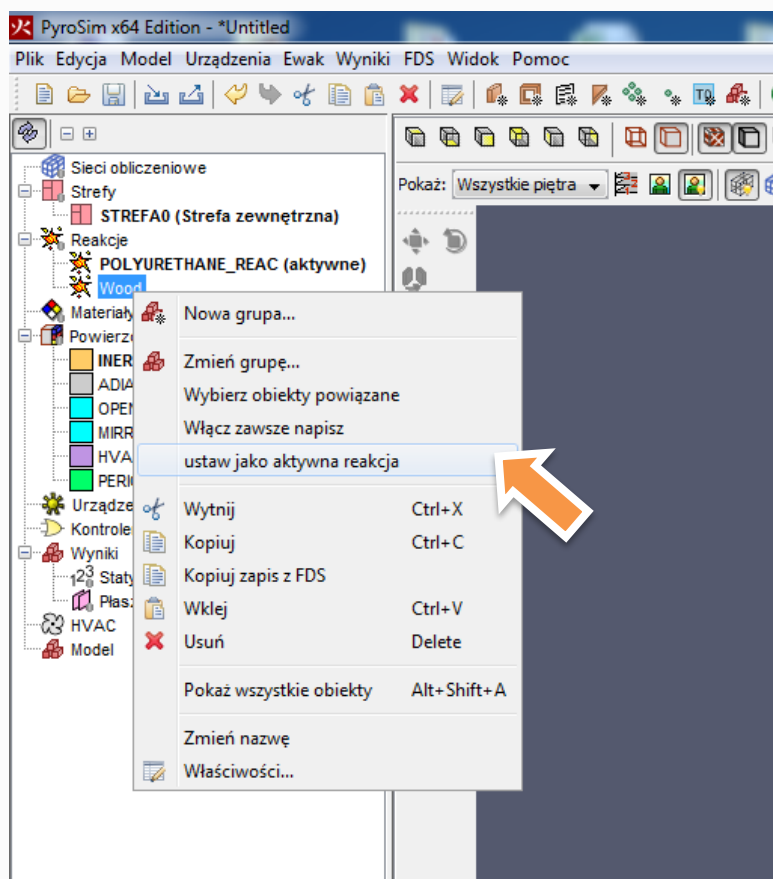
PyroSim x64 Edition - *Untitled

Plik Edycja Model Urządzenia Ewak Wyniki FDS Widok Pomoc

Sieci obliczeniowe
Strefy
STREFA0 (Strefa zewnętrzna)
Reakcje
POLYURETHANE_REAC (aktywne)
Wood
Materiały
Powierzc
INER
ADIA
OPEN
MIRR
HVA
PERIO
Urządze
Kontrole
Wyniki
$1^{2}3$ Staty
Płasz
HVAC
Model

Pokaż: Wszystkie piętra

Nowa grupa...
Zmień grupę...
Wybierz obiekty powiązane
Włącz zawsze napisz
ustaw jako aktywna reakcja
Wytnij Ctrl+X
Kopiuj Ctrl+C
Kopiuj zapis z FDS
Wklej Ctrl+V
Usuń Delete
Pokaż wszystkie obiekty Alt+Shift+A
Zmień nazwę
Właściwości...